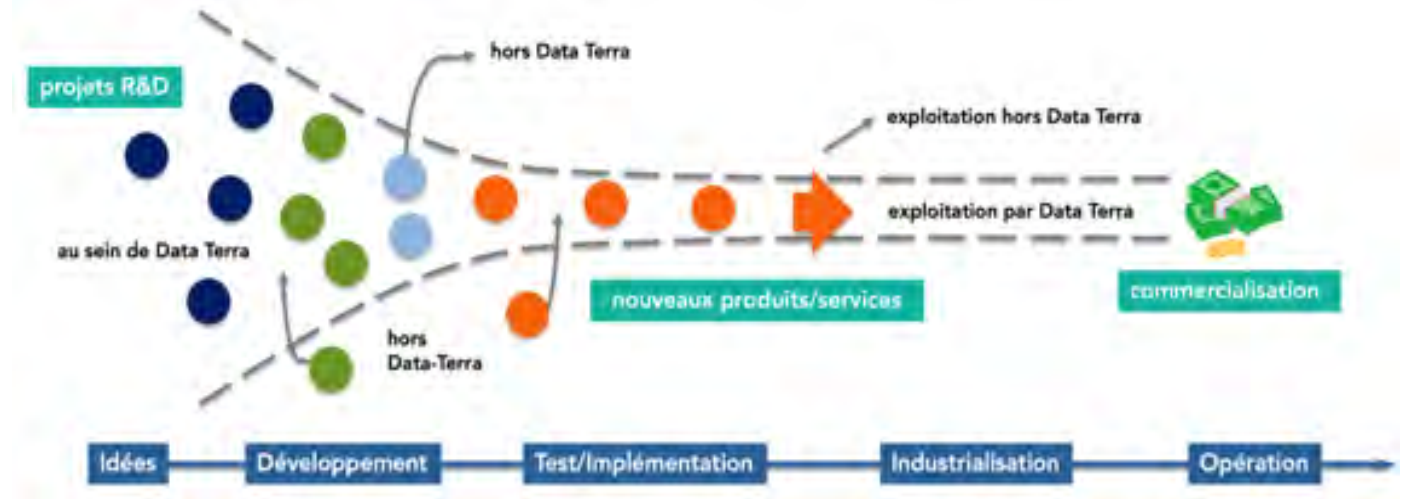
projets R&D

hors Data Terra

exploitation hors Data Terra

exploitation par Data Terra

au sein de Data Terra

hors Data-Terra

nouveaux produits/services

commercialisation

Idées

Développement

Test/Implémentation

Industrialisation

Opération